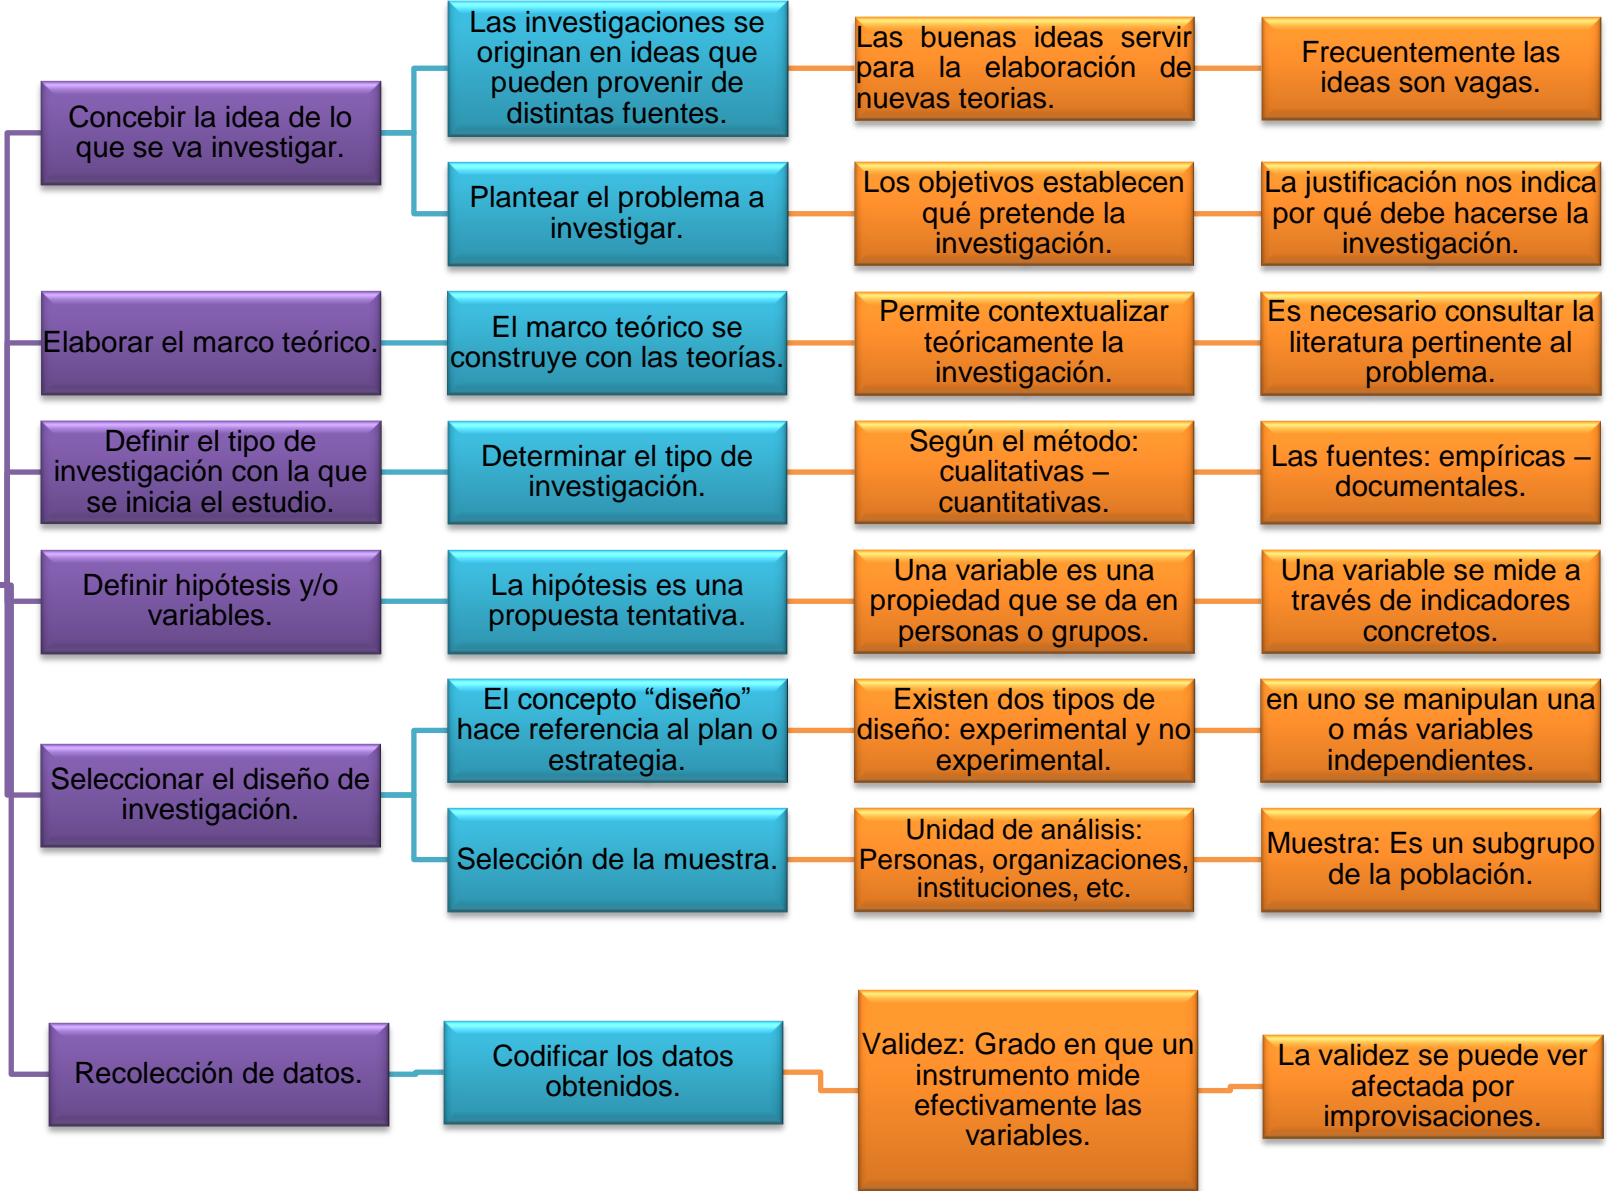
Concebir la idea de lo que se va investigar.

Las investigaciones se originan en ideas que pueden provenir de distintas fuentes.

Las buenas ideas servir para la elaboración de nuevas teorias.

Frecuentemente las ideas son vagas.

Plantear el problema a investigar.

Los objetivos establecen qué pretende la investigación.

La justificación nos indica por qué debe hacerse la investigación.

Elaborar el marco teórico.

El marco teórico se construye con las teorías.

Permite contextualizar teóricamente la investigación.

Es necesario consultar la literatura pertinente al problema.

Definir el tipo de investigación con la que se inicia el estudio.

Determinar el tipo de investigación.

Según el método: cualitativas – cuantitativas.

Las fuentes: empíricas – documentales.

Definir hipótesis y/o variables.

La hipótesis es una propuesta tentativa.

Una variable es una propiedad que se da en personas o grupos.

Una variable se mide a través de indicadores concretos.

Seleccionar el diseño de investigación.

El concepto “diseño” hace referencia al plan o estrategia.

Existen dos tipos de diseño: experimental y no experimental.

en uno se manipulan una o más variables independientes.

Selección de la muestra.

Unidad de análisis: Personas, organizaciones, instituciones, etc.

Muestra: Es un subgrupo de la población.

Recolección de datos.

Codificar los datos obtenidos.

Validez: Grado en que un instrumento mide efectivamente las variables.

La validez se puede ver afectada por improvisaciones.